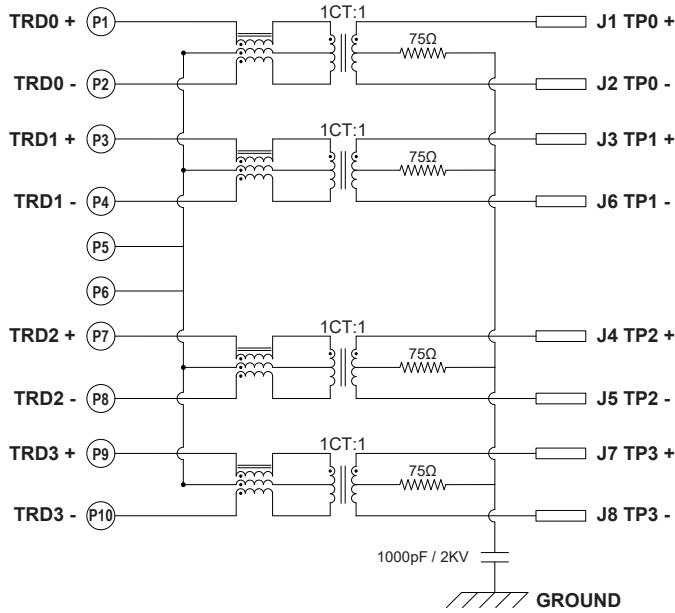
TRD0 + P1
TRD0 - P2
TRD1 + P3
TRD1 - P4
P5
P6
TRD2 + P7
TRD2 - P8
TRD3 + P9
TRD3 - P10

1CT:1
75Ω
1CT:1
75Ω
1CT:1
75Ω
1CT:1
75Ω

J1 TP0 +
J2 TP0 -
J3 TP1 +
J6 TP1 -
J4 TP2 +
J5 TP2 -
J7 TP3 +
J8 TP3 -

1000pF / 2KV
GROUND